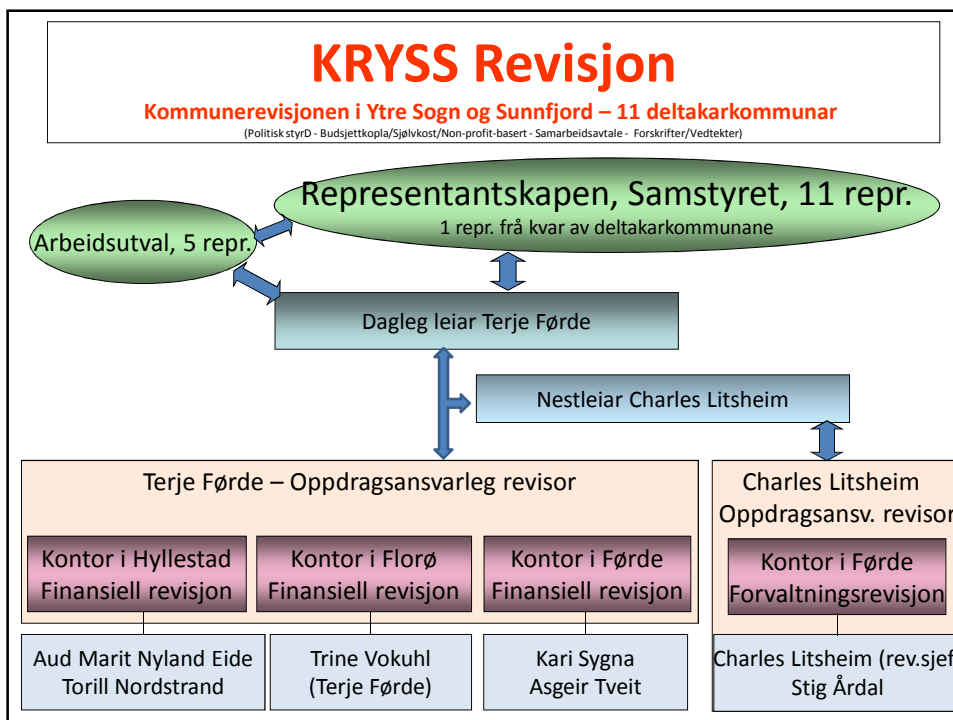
KRYSS Revisjon

Kommunerevisjonen i Ytre Sogn og Sunnfjord – 11 deltakarkommunar

(Politisk styrD - Budsjettkopla/Sjølvkost/Non-profit-basert - Samarbeidsavtale - Forskrifter/Vedtekter)

Representantskapen, Samstyret, 11 repr.
1 repr. frå kvar av deltakarkommunane

Arbeidsutval, 5 repr.

Dagleg leiar Terje Førde

Nestleiar Charles Litsheim

Terje Førde – Oppdragsansvarleg revisor

Kontor i Hyllestad
Finansiell revisjon

Kontor i Florø
Finansiell revisjon

Kontor i Førde
Finansiell revisjon

Aud Marit Nyland Eide
Torill Nordstrand

Trine Vokuhl
(Terje Førde)

Kari Sygna
Asgeir Tveit

Charles Litsheim
Oppdragsansv. revisor

Kontor i Førde
Forvaltningsrevisjon

Charles Litsheim (rev.sjef
Stig Årdal